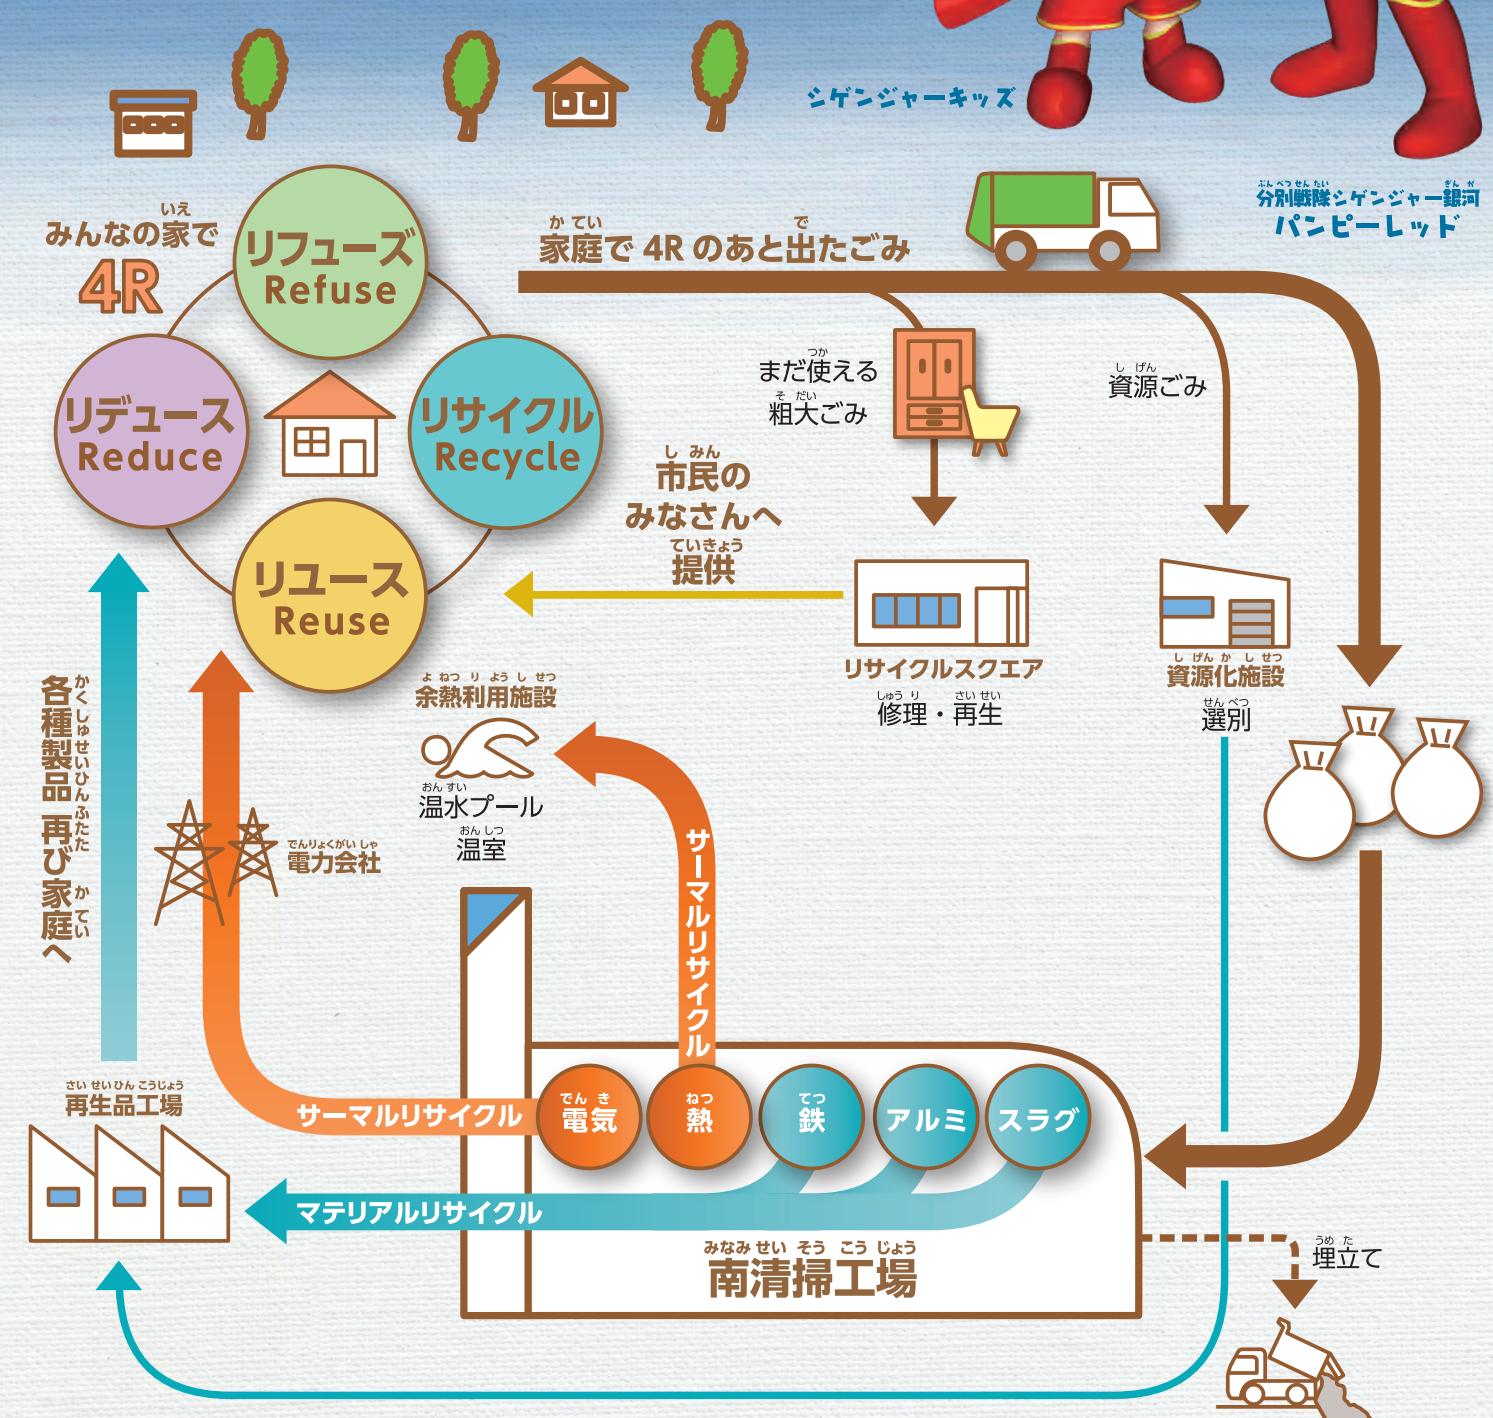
シゲンジャーキッズ

分別戦隊シゲンジャー銀河
パンピーレッド

みんなの家で
4R

リフューズ
Refuse

リデュース
Reduce

リサイクル
Recycle

リユース
Reuse

家庭で 4R のあと出たごみ

まだ使える
粗大ごみ

資源ごみ

市民の
みなさんへ
提供

リサイクルスクエア
修理・再生

資源化施設
選別

余熱利用施設

温水プール
温室

電力会社

各種製品再び家庭へ

サーマルリサイクル

サーマルリサイクル

電気
熱
鉄
アルミ
スラグ

再生品工場

マテリアルリサイクル

南清掃工場

埋立て